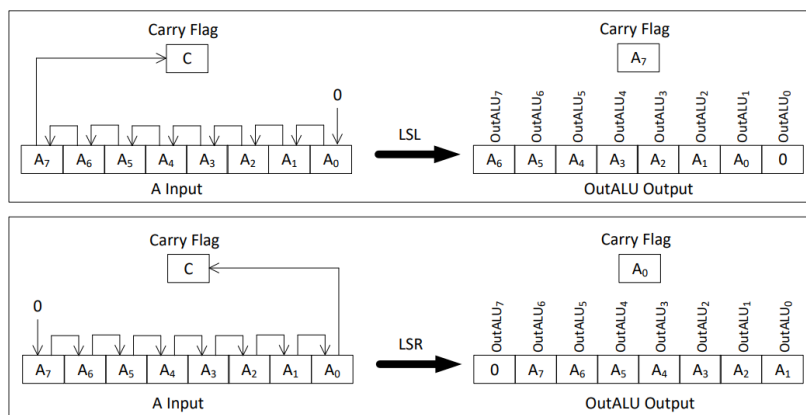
Carry Flag

C

0

| $A_7$ | $A_6$ | $A_5$ | $A_4$ | $A_3$ | $A_2$ | $A_1$ | $A_0$ |
|---|---|---|---|---|---|---|---|

A Input

LSL

Carry Flag

$A_7$

| $OutALU_7$ | $OutALU_6$ | $OutALU_5$ | $OutALU_4$ | $OutALU_3$ | $OutALU_2$ | $OutALU_1$ | $OutALU_0$ |
|---|---|---|---|---|---|---|---|
| $A_6$ | $A_5$ | $A_4$ | $A_3$ | $A_2$ | $A_1$ | $A_0$ | 0 |

OutALU Output

Carry Flag

C

0

| $A_7$ | $A_6$ | $A_5$ | $A_4$ | $A_3$ | $A_2$ | $A_1$ | $A_0$ |
|---|---|---|---|---|---|---|---|

A Input

LSR

Carry Flag

$A_0$

| $OutALU_7$ | $OutALU_6$ | $OutALU_5$ | $OutALU_4$ | $OutALU_3$ | $OutALU_2$ | $OutALU_1$ | $OutALU_0$ |
|---|---|---|---|---|---|---|---|
| 0 | $A_7$ | $A_6$ | $A_5$ | $A_4$ | $A_3$ | $A_2$ | $A_1$ |

OutALU Output